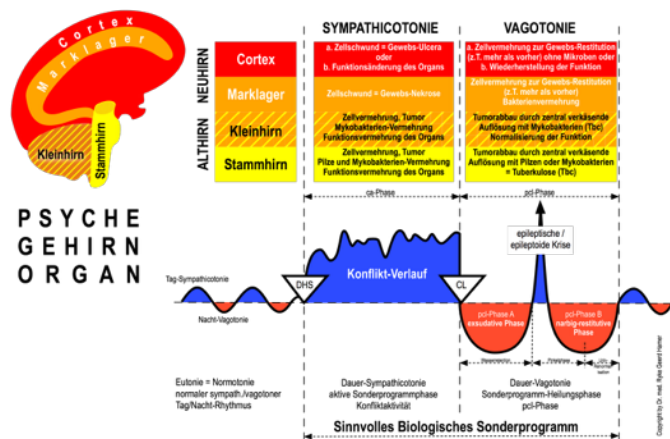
Cortex
Marklager
Kleinhirn
Stammhirn

NEUHIRN
ALTHIRN

| | SYMPATHICOTONIE | VAGOTONIE |
|---|---|---|
| Cortex | a. Zellschwund = Gewebs-Ulcera oder b. Funktionsänderung des Organs | a. Zellvermehrung zur Gewebs-Restitution (z.T. mehr als vorher) ohne Mikroben oder b. Wiederherstellung der Funktion |
| Marklager | Zellschwund = Gewebs-Nekrose | Zellvermehrung zur Gewebs-Restitution (z.T. mehr als vorher) Bakterienvermehrung |
| Kleinhirn | Zellvermehrung, Tumor Mykobakterien-Vermehrung Funktionsvermehrung des Organs | Tumorabbau durch zentral verkäsende Auflösung mit Mykobakterien (Tbc) Normalisierung der Funktion |
| Stammhirn | Zellvermehrung, Tumor Pilze und Mykobakterien-Vermehrung Funktionsvermehrung des Organs | Tumorabbau durch zentral verkäsende Auflösung mit Pilzen oder Mykobakterien = Tuberkulose (Tbc) |

PSYCHE
GEHIRN
ORGAN

ca-Phase
pcl-Phase
epileptische / epileptoide Krise
Tag-Sympathicotonie
Nacht-Vagotonie
DHS
Konflikt-Verlauf
CL
pcl-Phase A exsudative Phase
pcl-Phase B narbig-restitutive Phase
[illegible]

Eutonie = Normotonie normaler sympath./vagotoner Tag/Nacht-Rhythmus

Dauer-Sympathicotonie aktive Sonderprogrammphase Konfliktaktivität

Dauer-Vagotonie Sonderprogramm-Heilungsphase pcl-Phase

Sinnvolles Biologisches Sonderprogramm

Copyright by Dr. med. Ryke Geerd Hamer